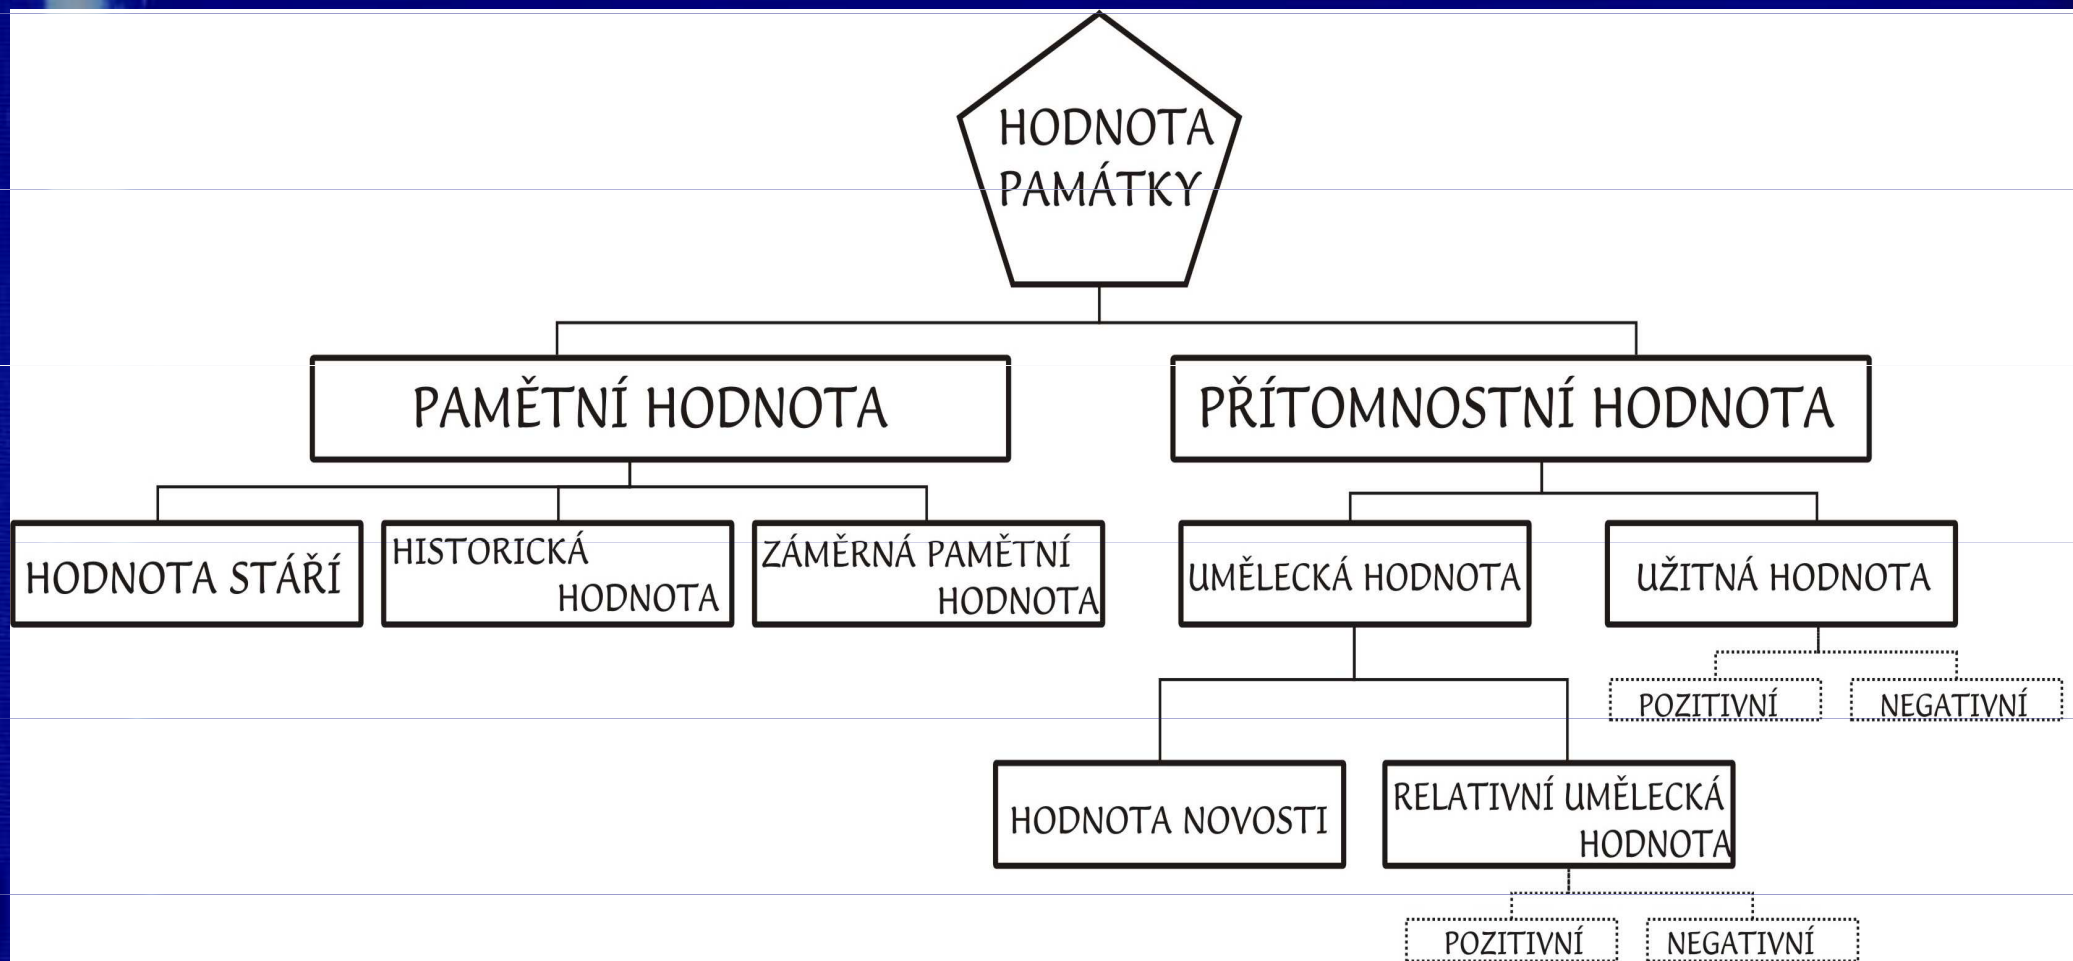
HODNOTA PAMÁTKY

PAMĚTNÍ HODNOTA

PŘÍTOMNOSTNÍ HODNOTA

HODNOTA STÁŘÍ

HISTORICKÁ HODNOTA

ZÁMĚRNÁ PAMĚTNÍ HODNOTA

UMĚLECKÁ HODNOTA

UŽITNÁ HODNOTA

POZITIVNÍ

NEGATIVNÍ

HODNOTA NOVOSTI

RELATIVNÍ UMĚLECKÁ HODNOTA

POZITIVNÍ

NEGATIVNÍ